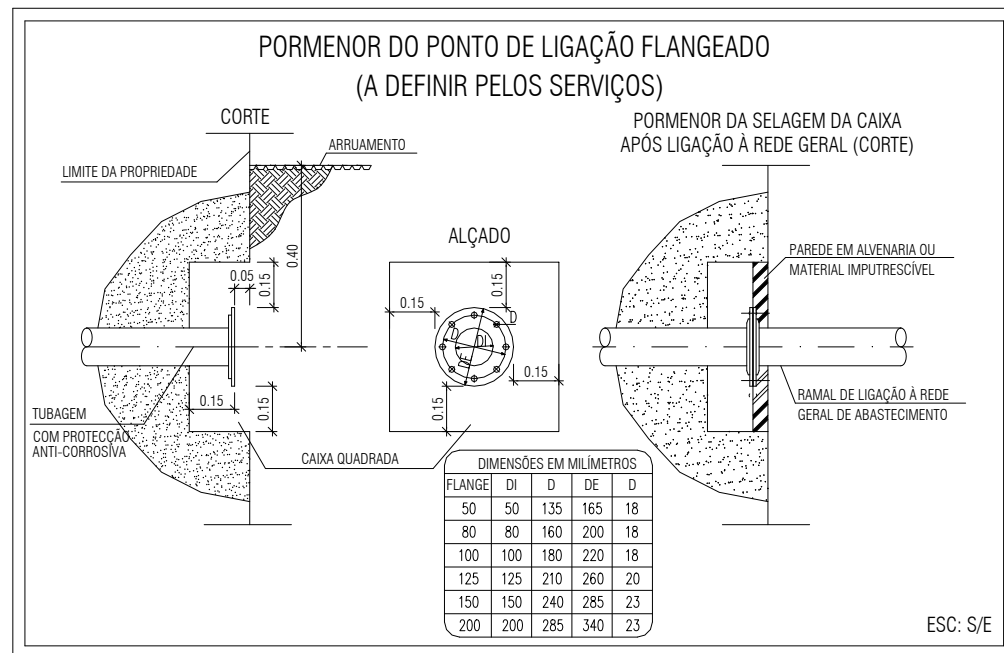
PORMENOR DO PONTO DE LIGAÇÃO FLANGEADO
(A DEFINIR PELOS SERVIÇOS)

CORTE

LIMITE DA PROPRIEDADE

ARRUAMENTO

0.40

0.05

0.15

0.15

0.15

TUBAGEM

COM PROTECÇÃO ANTI-CORROSIVA

CAIXA QUADRADA

ALÇADO

0.15

0.15

D

DI

DE

D

0.15

0.15

PORMENOR DA SELAGEM DA CAIXA
APÓS LIGAÇÃO À REDE GERAL (CORTE)

PAREDE EM ALVENARIA OU MATERIAL IMPUTRESCÍVEL

RAMAL DE LIGAÇÃO À REDE GERAL DE ABASTECIMENTO

| DIMENSÕES EM MILÍMETROS | | | | |
|---|---|---|---|---|
| FLANGE | DI | D | DE | D |
| 50 | 50 | 135 | 165 | 18 |
| 80 | 80 | 160 | 200 | 18 |
| 100 | 100 | 180 | 220 | 18 |
| 125 | 125 | 210 | 260 | 20 |
| 150 | 150 | 240 | 285 | 23 |
| 200 | 200 | 285 | 340 | 23 |

ESC: S/E